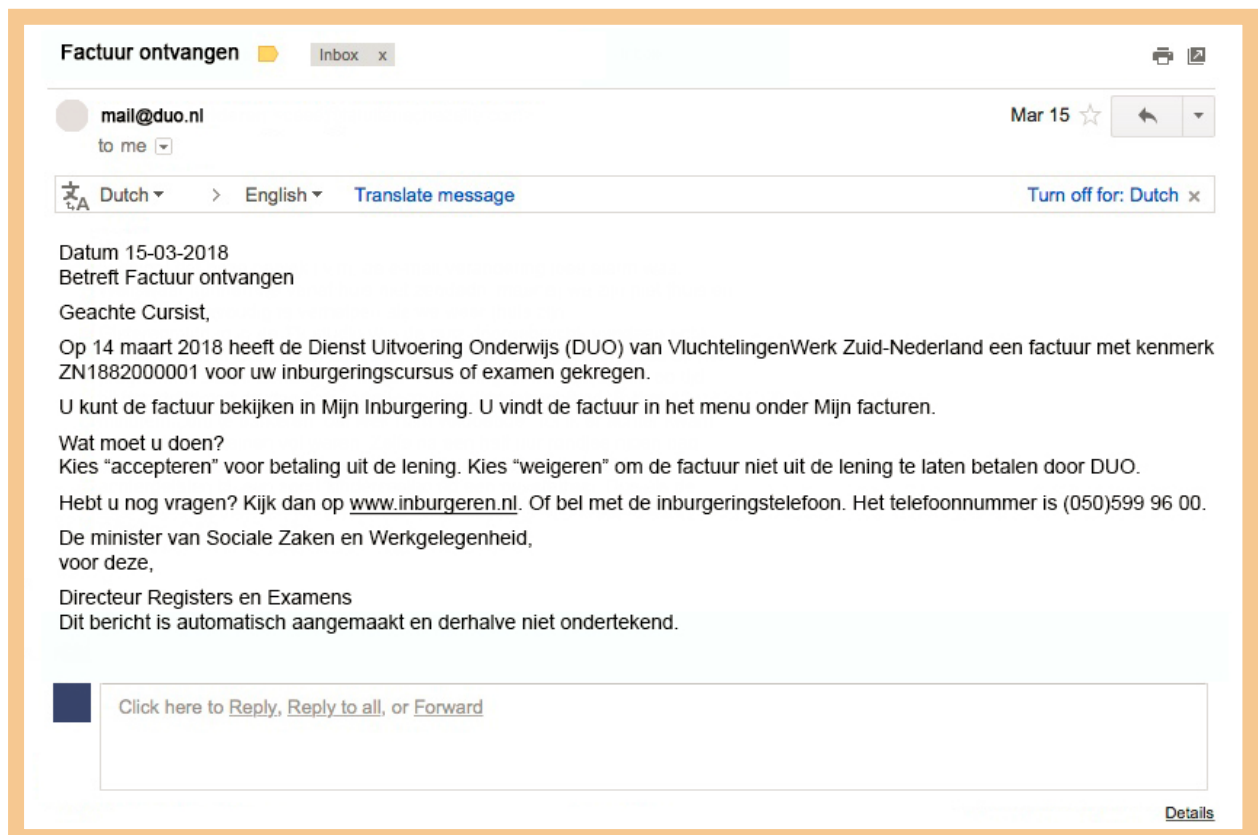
Factuur ontvangen Inbox x

mail@duo.nl
to me

Mar 15

Dutch > English Translate message Turn off for: Dutch ×

Datum 15-03-2018
Betreft Factuur ontvangen

Geachte Cursist,

Op 14 maart 2018 heeft de Dienst Uitvoering Onderwijs (DUO) van VluchtelingenWerk Zuid-Nederland een factuur met kenmerk ZN1882000001 voor uw inburgeringscursus of examen gekregen.

U kunt de factuur bekijken in Mijn Inburgering. U vindt de factuur in het menu onder Mijn facturen.

Wat moet u doen?
Kies "accepteren" voor betaling uit de lening. Kies "weigeren" om de factuur niet uit de lening te laten betalen door DUO.

Hebt u nog vragen? Kijk dan op www.inburgeren.nl. Of bel met de inburgeringstelefoon. Het telefoonnummer is (050)599 96 00.

De minister van Sociale Zaken en Werkgelegenheid,
voor deze,

Directeur Registers en Examens
Dit bericht is automatisch aangemaakt en derhalve niet ondertekend.

Click here to Reply, Reply to all, or Forward

Details